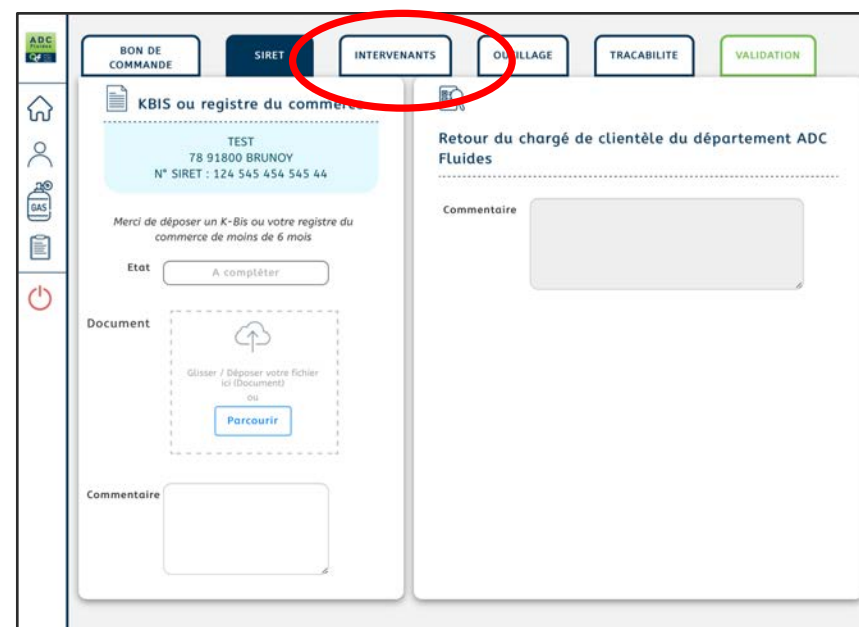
ADC Fluides

BON DE COMMANDE

SIRET

INTERVENANTS

OU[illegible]ILLAGE

TRACABILITE

VALIDATION

GAS

KBIS ou registre du commerc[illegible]

TEST
78 91800 BRUNOY
N° SIRET : 124 545 454 545 44

Merci de déposer un K-Bis ou votre registre du commerce de moins de 6 mois

Etat

A compléter

Document

Glisser / Déposer votre fichier ici (Document)
ou

Parcourir

Commentaire

Retour du chargé de clientèle du département ADC Fluides

Commentaire